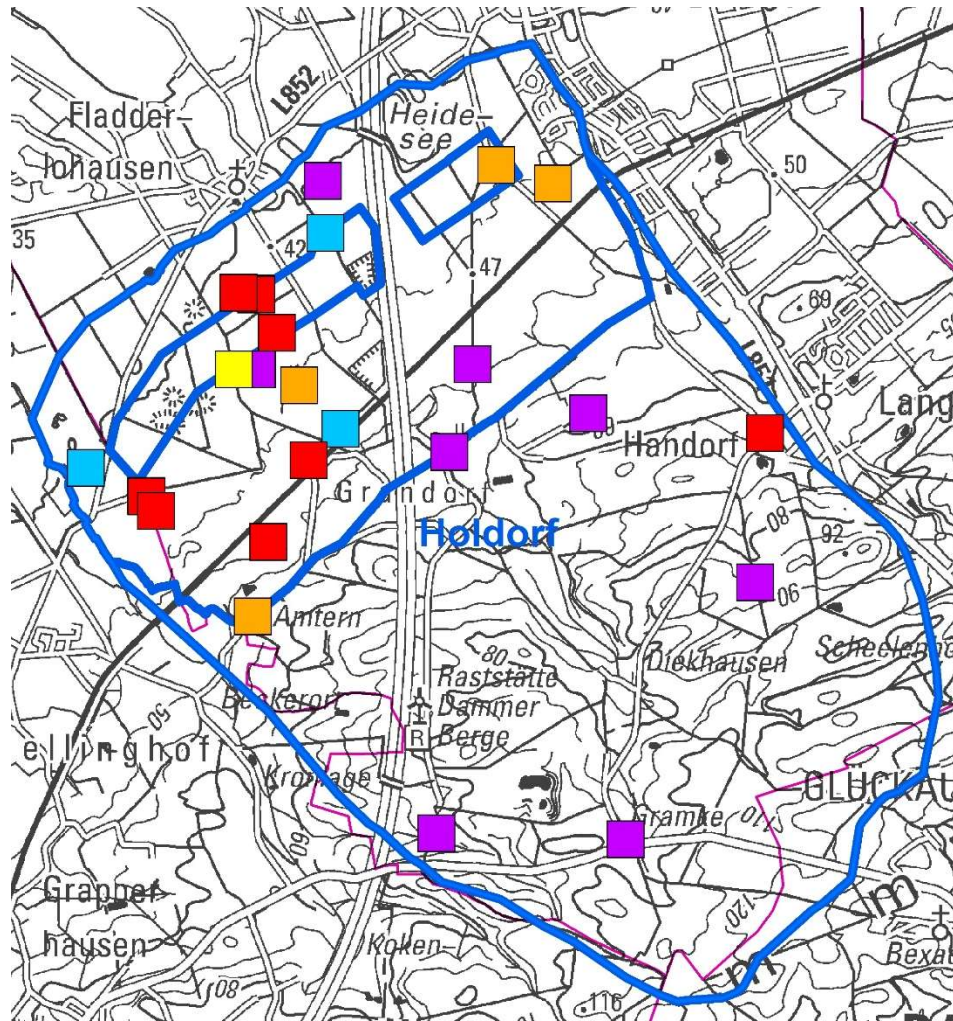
L852

Fladder-
lohausen

Heide-
see

35

42

47

50

69

Lang

Handorf

Grandorf

Holdorf

08

92

06

Amtern

80

Raststätte
Dammer
Berge

R

Diekhausen

Scheelen

Beckerort

ellinghof

Kronlage

GLÜCKAU

Gramke

Grapper-
hausen

Kolken

Bexat

120

116

108

60

50